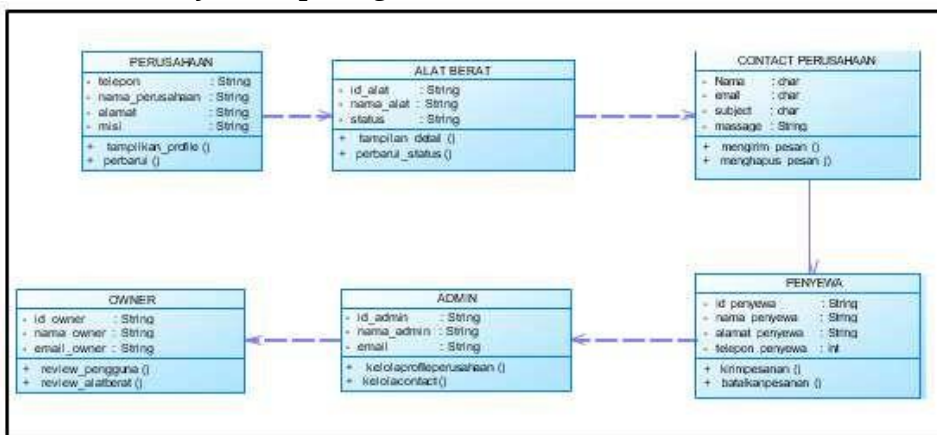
PERUSAHAAN
- telepon : String
- nama_perusahaan : String
- alamat : String
- misi : String
+ tampilkan_profile ()
+ perbarui ()

ALAT BERAT
- id_alat : String
- nama_alat : String
- status : String
+ tampilan detail ()
+ perbarui_status ()

CONTACT PERUSAHAAN
- Nama : char
- email : char
- subject : char
- massage : String
+ mengirim pesan ()
+ menghapus pesan ()

PENYEWA
- id penyewa : String
- nama penyewa : String
- alamat penyewa : String
- telepon penyewa : int
+ kirimpesanan ()
+ batalkanpesanan ()

ADMIN
- id_admin : String
- nama_admin : String
- email : String
+ kelolaprofileperusahaan ()
+ kelolacontact()

OWNER
- id owner : String
- nama owner : String
- email_owner : String
+ review_pengguna ()
+ review_alatberat ()